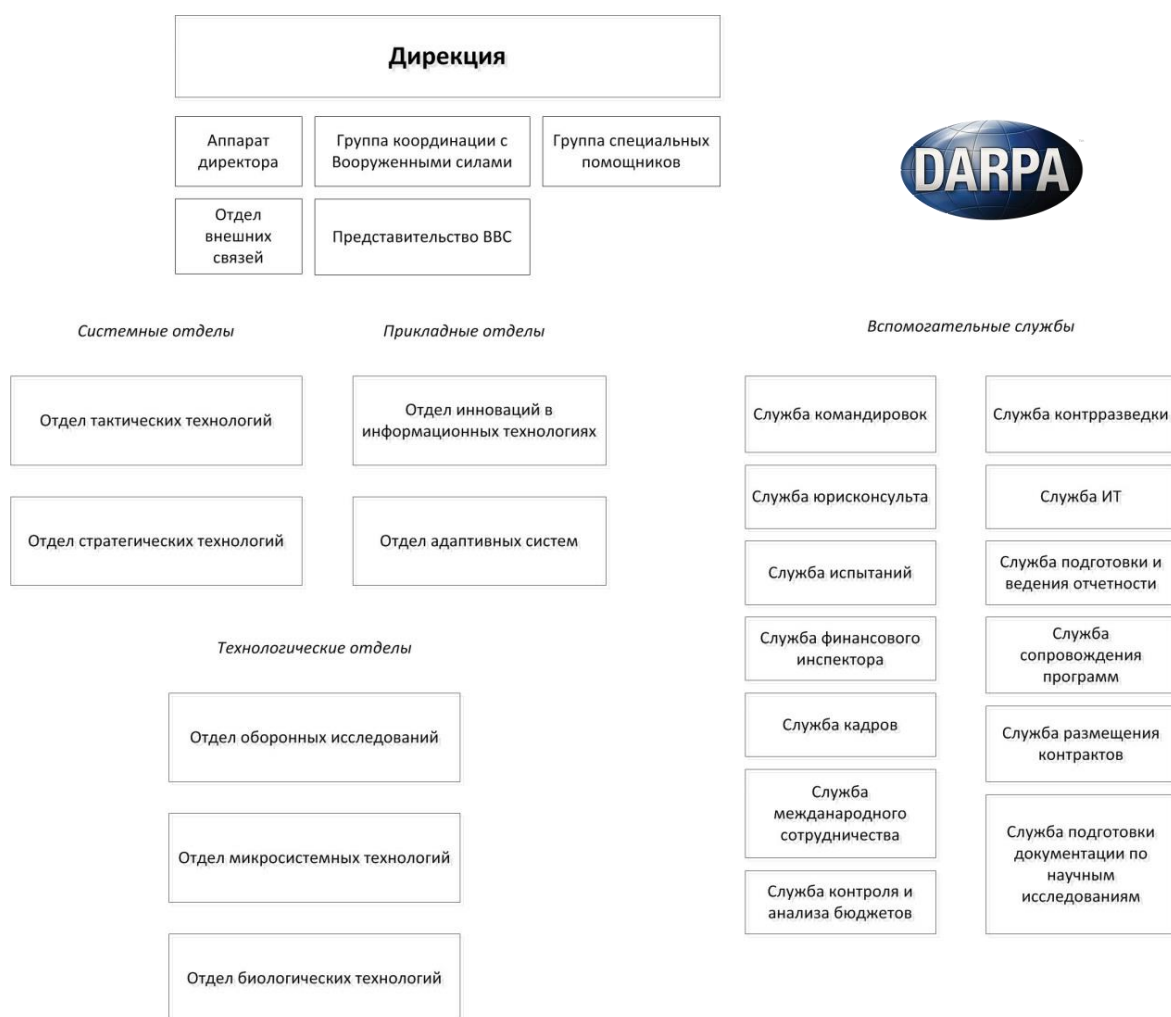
Дирекция

Аппарат директора

Группа координации с Вооруженными силами

Группа специальных помощников

DARPA

Отдел внешних связей

Представительство ВВС

Системные отделы

Отдел тактических технологий

Отдел стратегических технологий

Прикладные отделы

Отдел инноваций в информационных технологиях

Отдел адаптивных систем

Технологические отделы

Отдел оборонных исследований

Отдел микросистемных технологий

Отдел биологических технологий

Вспомогательные службы

Служба командировок

Служба юрисконсульта

Служба испытаний

Служба финансового инспектора

Служба кадров

Служба междanародного сотрудничества

Служба контроля и анализа бюджетов

Служба контрразведки

Служба ИТ

Служба подготовки и ведения отчетности

Служба сопровождения программ

Служба размещения контрактов

Служба подготовки документации по научным исследованиям